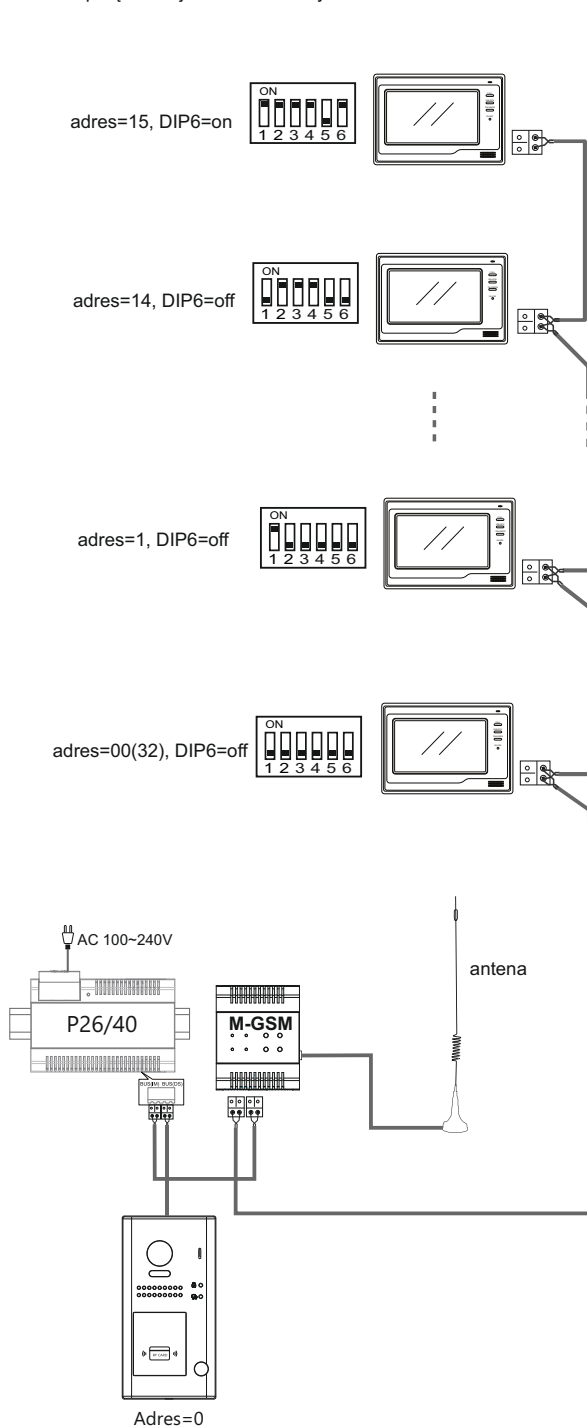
adres=15, DIP6=on

ON
1 2 3 4 5 6

adres=14, DIP6=off

ON
1 2 3 4 5 6

adres=1, DIP6=off

ON
1 2 3 4 5 6

adres=00(32), DIP6=off

ON
1 2 3 4 5 6

AC 100~240V

P26/40

BUS(M) BUS(DS)

M-GSM

antena

Adres=0